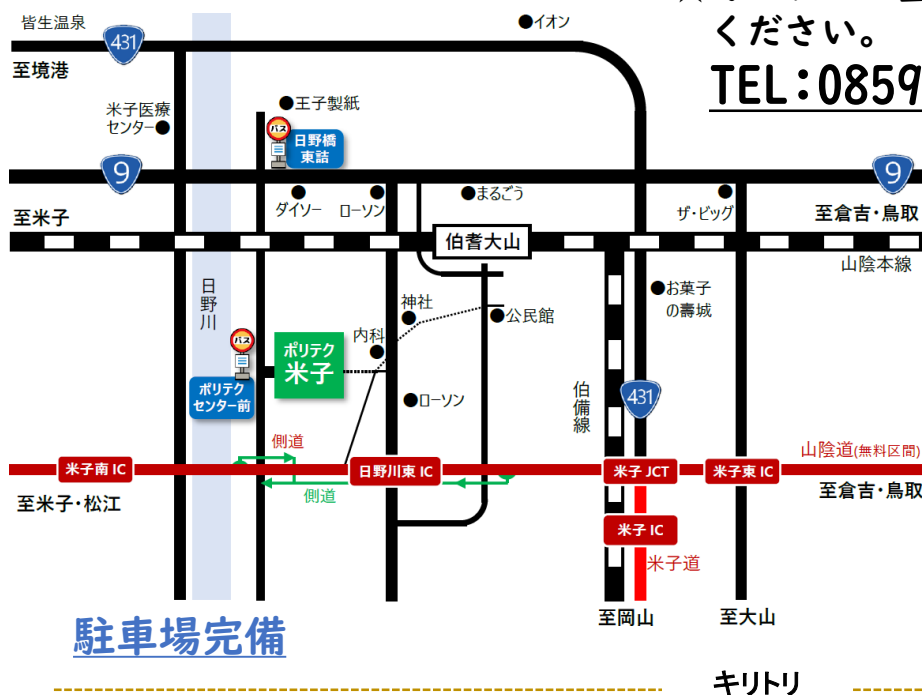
皆生温泉
431
イオン
ください。
TEL：0859
至境港
王子製紙
米子医療センター
バス
日野橋東詰
9
9
ダイソー
ローソン
まるごう
ザ・ビッグ
至米子
至倉吉・鳥取
伯耆大山
山陰本線
日野川
神社
公民館
お菓子の寿城
内科
バス
ポリテク米子
ポリテクセンター前
ローソン
伯備線
431
側道
山陰道(無料区間)
米子南 IC
日野川東 IC
米子 JCT
米子東 IC
側道
至米子・松江
至倉吉・鳥取
米子 IC
米子道
駐車場完備
至岡山
至大山
キリトリ